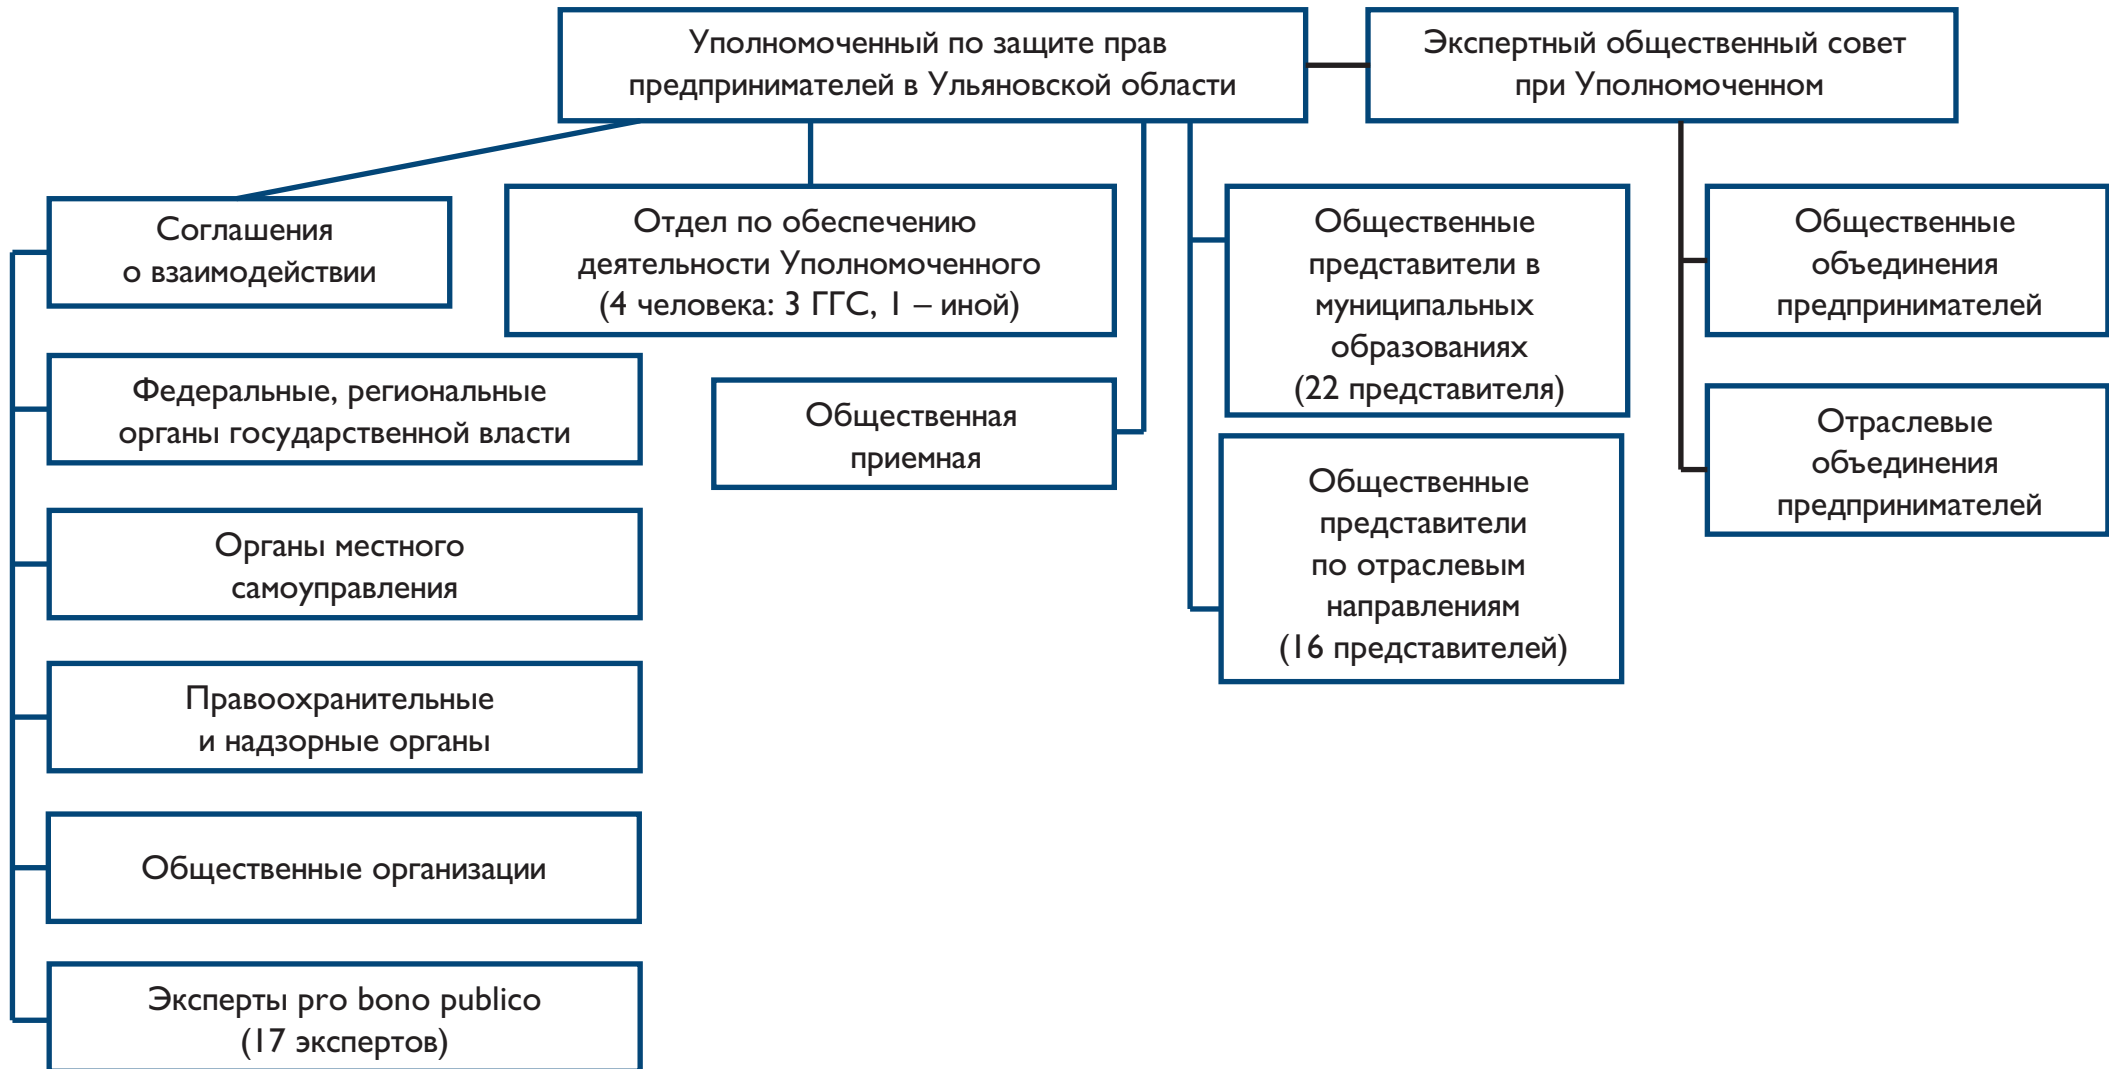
Уполномоченный по защите прав предпринимателей в Ульяновской области

Экспертный общественный совет при Уполномоченном

Соглашения о взаимодействии

Отдел по обеспечению деятельности Уполномоченного (4 человека: 3 ГГС, 1 – иной)

Общественные представители в муниципальных образованиях (22 представителя)

Общественные объединения предпринимателей

Федеральные, региональные органы государственной власти

Общественная приемная

Отраслевые объединения предпринимателей

Общественные представители по отраслевым направлениям (16 представителей)

Органы местного самоуправления

Правоохранительные и надзорные органы

Общественные организации

Эксперты pro bono publico (17 экспертов)